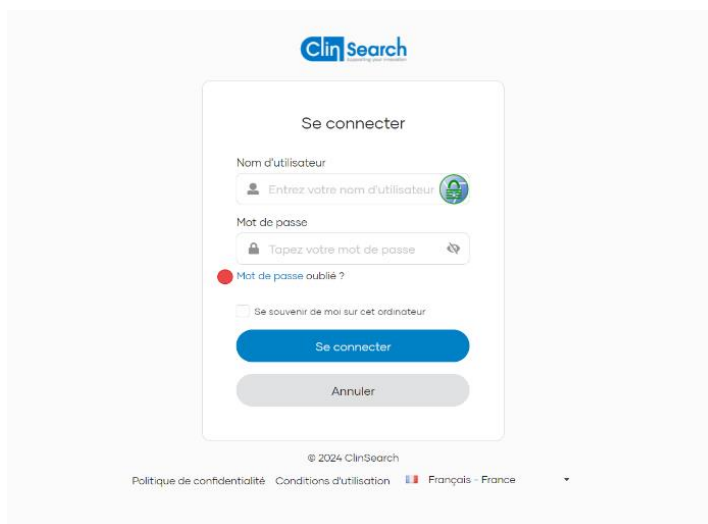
ClinSearch
Supporting your innovation

Se connecter

Nom d'utilisateur

Entrez votre nom d'utilisateur

Mot de passe

Tapez votre mot de passe

Mot de passe oublié ?

Se souvenir de moi sur cet ordinateur

Se connecter

Annuler

© 2024 ClinSearch

Politique de confidentialité Conditions d'utilisation Français - France